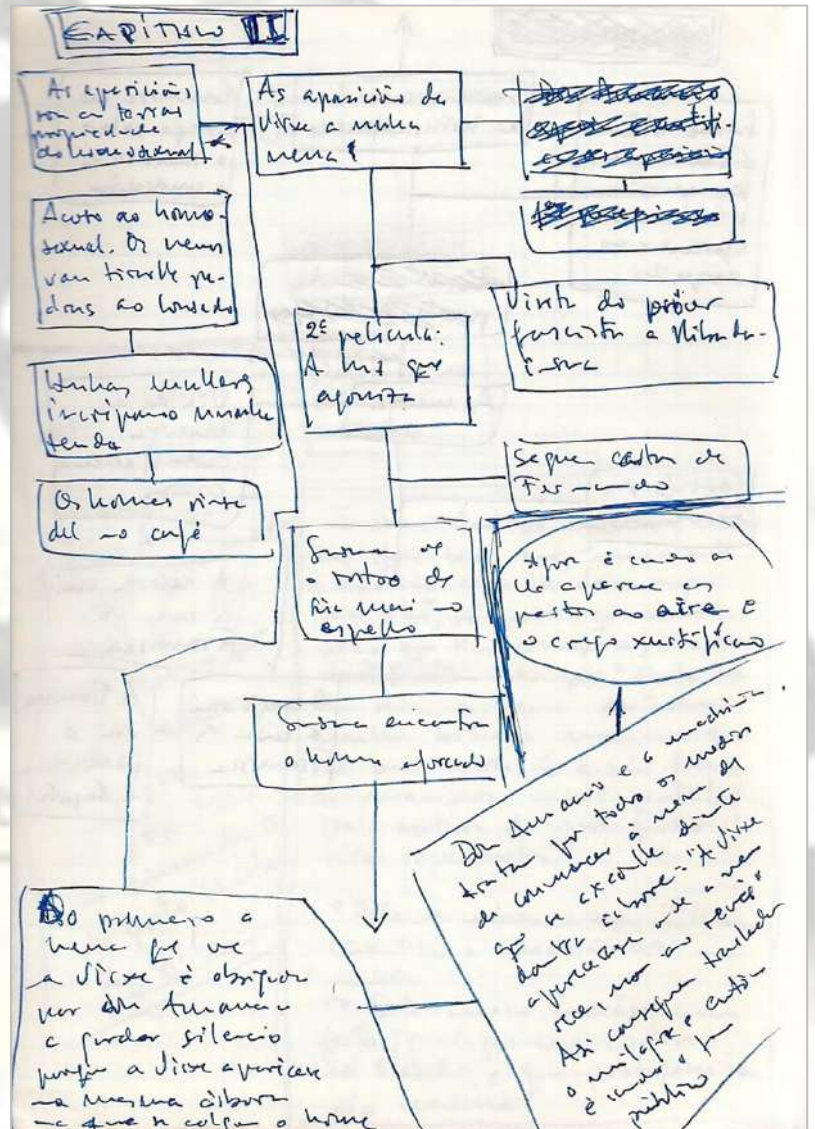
CAPÍTULO II

As aparicións son en terras propiedade do homosexual

As aparicións da Virxe a unha nena ?

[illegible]

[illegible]

Acoso ao homosexual. Os veciños van tiroulle pedras ao tenderete

Unhas mulleres increpano nunha tenda

Os homes rinse del no café

2ª película: A luz que aparece

Vinte do prior favorito a Nilmbaruse

Segue cantor de Fernando

Susana ve o rostro de Rui nun espello

Agora é cando a luz aparece en pestos ao aire e o corpo xenstífico

Susana encontra o home aforcado

Don Amancio e o medicine tratan por todos os medios de convencer á nena de que se calle diante do tribunal: "A Virxe apareceume e a min reve no seu revolto". Así consegue trasladar o milagre e esto é cando o pan público

O primeiro a nena fai ve a Virxe é obrigada por don Amancio a gardar silencio porque a Virxe aparicen na mesma árbore na que se colga o home